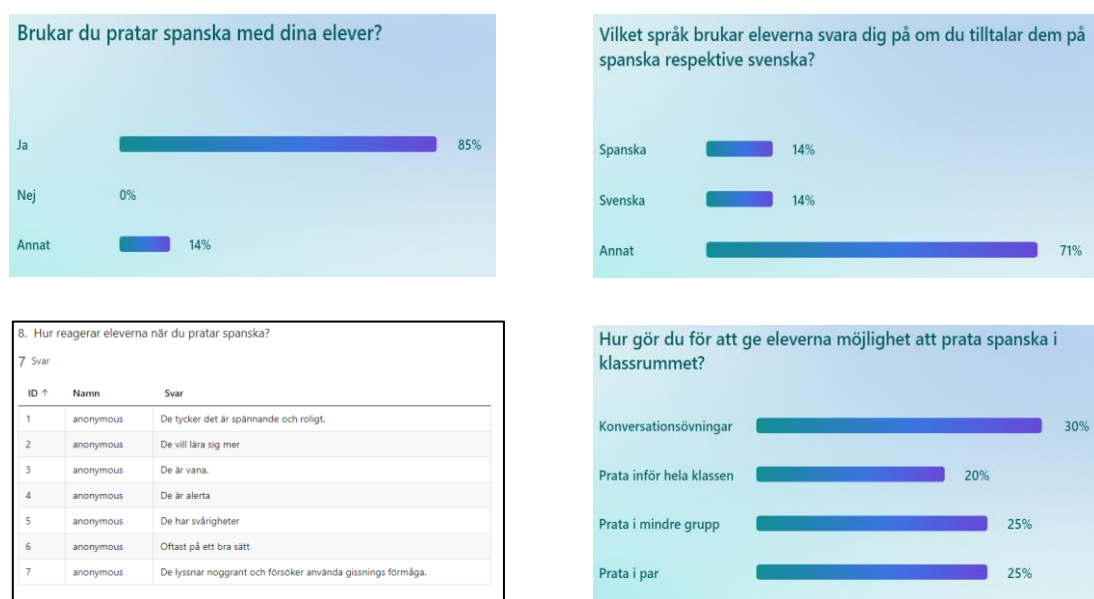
Brukar du pratar spanska med dina elever?

Ja 85%

Nej 0%

Annat 14%

Vilket språk brukar eleverna svara dig på om du tilltalar dem på spanska respektive svenska?

Spanska 14%

Svenska 14%

Annat 71%

8. Hur reagerar eleverna när du pratar spanska?

7 Svar

| ID ↑ | Namn | Svar |
|---|---|---|
| 1 | anonymous | De tycker det är spännande och roligt. |
| 2 | anonymous | De vill lära sig mer |
| 3 | anonymous | De är vana. |
| 4 | anonymous | De är alerta |
| 5 | anonymous | De har svårigheter |
| 6 | anonymous | Oftast på ett bra sätt |
| 7 | anonymous | De lyssnar noggrant och försöker använda gissnings förmåga. |

Hur gör du för att ge eleverna möjlighet att prata spanska i klassrummet?

Konversationsövningar 30%

Prata inför hela klassen 20%

Prata i mindre grupp 25%

Prata i par 25%